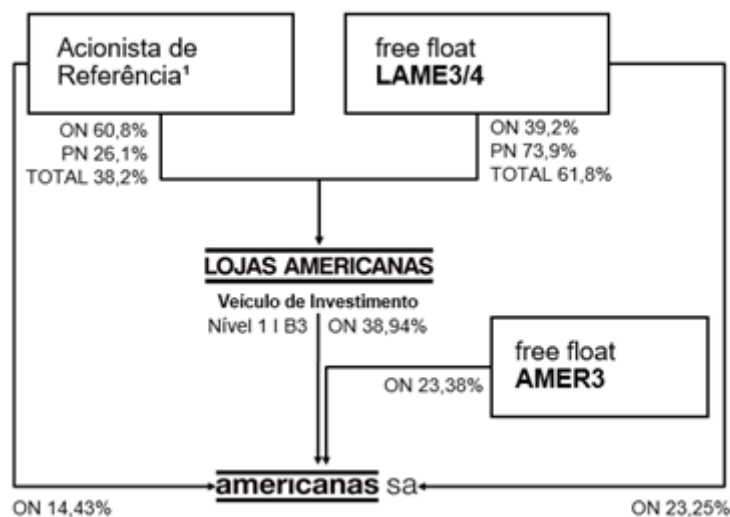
Acionista de Referência¹

free float
LAME3/4

ON 60,8%
PN 26,1%
TOTAL 38,2%

ON 39,2%
PN 73,9%
TOTAL 61,8%

LOJAS AMERICANAS

Veículo de Investimento
Nível 1 I B3 ON 38,94%

free float
AMER3

ON 23,38%

americanas sa

ON 14,43%

ON 23,25%